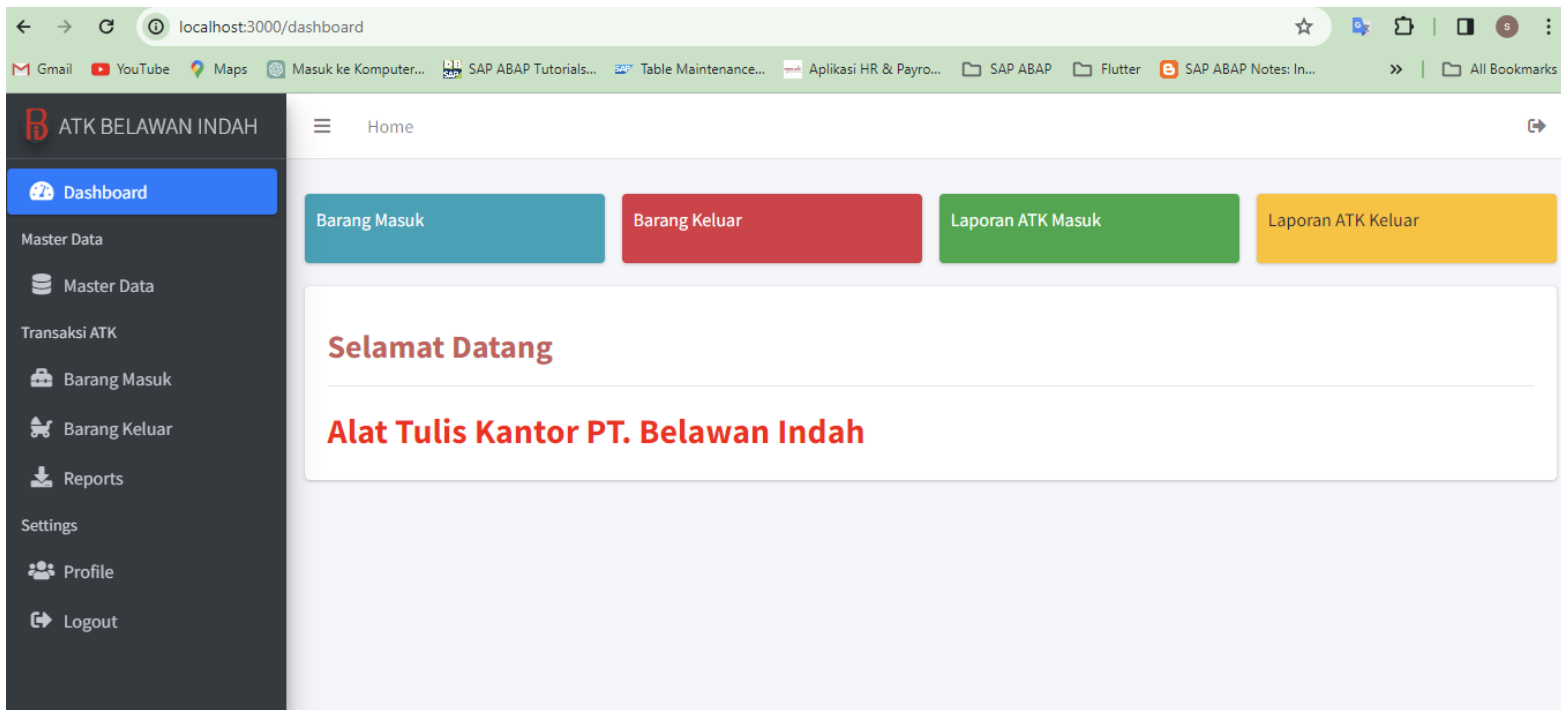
localhost:3000/dashboard

Gmail YouTube Maps Masuk ke Komputer... SAP ABAP Tutorials... Table Maintenance... Aplikasi HR & Payro... SAP ABAP Flutter SAP ABAP Notes: In... » All Bookmarks

ATK BELAWAN INDAH

Home

Dashboard

Master Data

Master Data

Transaksi ATK

Barang Masuk

Barang Keluar

Reports

Settings

Profile

Logout

Barang Masuk

Barang Keluar

Laporan ATK Masuk

Laporan ATK Keluar

Selamat Datang

Alat Tulis Kantor PT. Belawan Indah